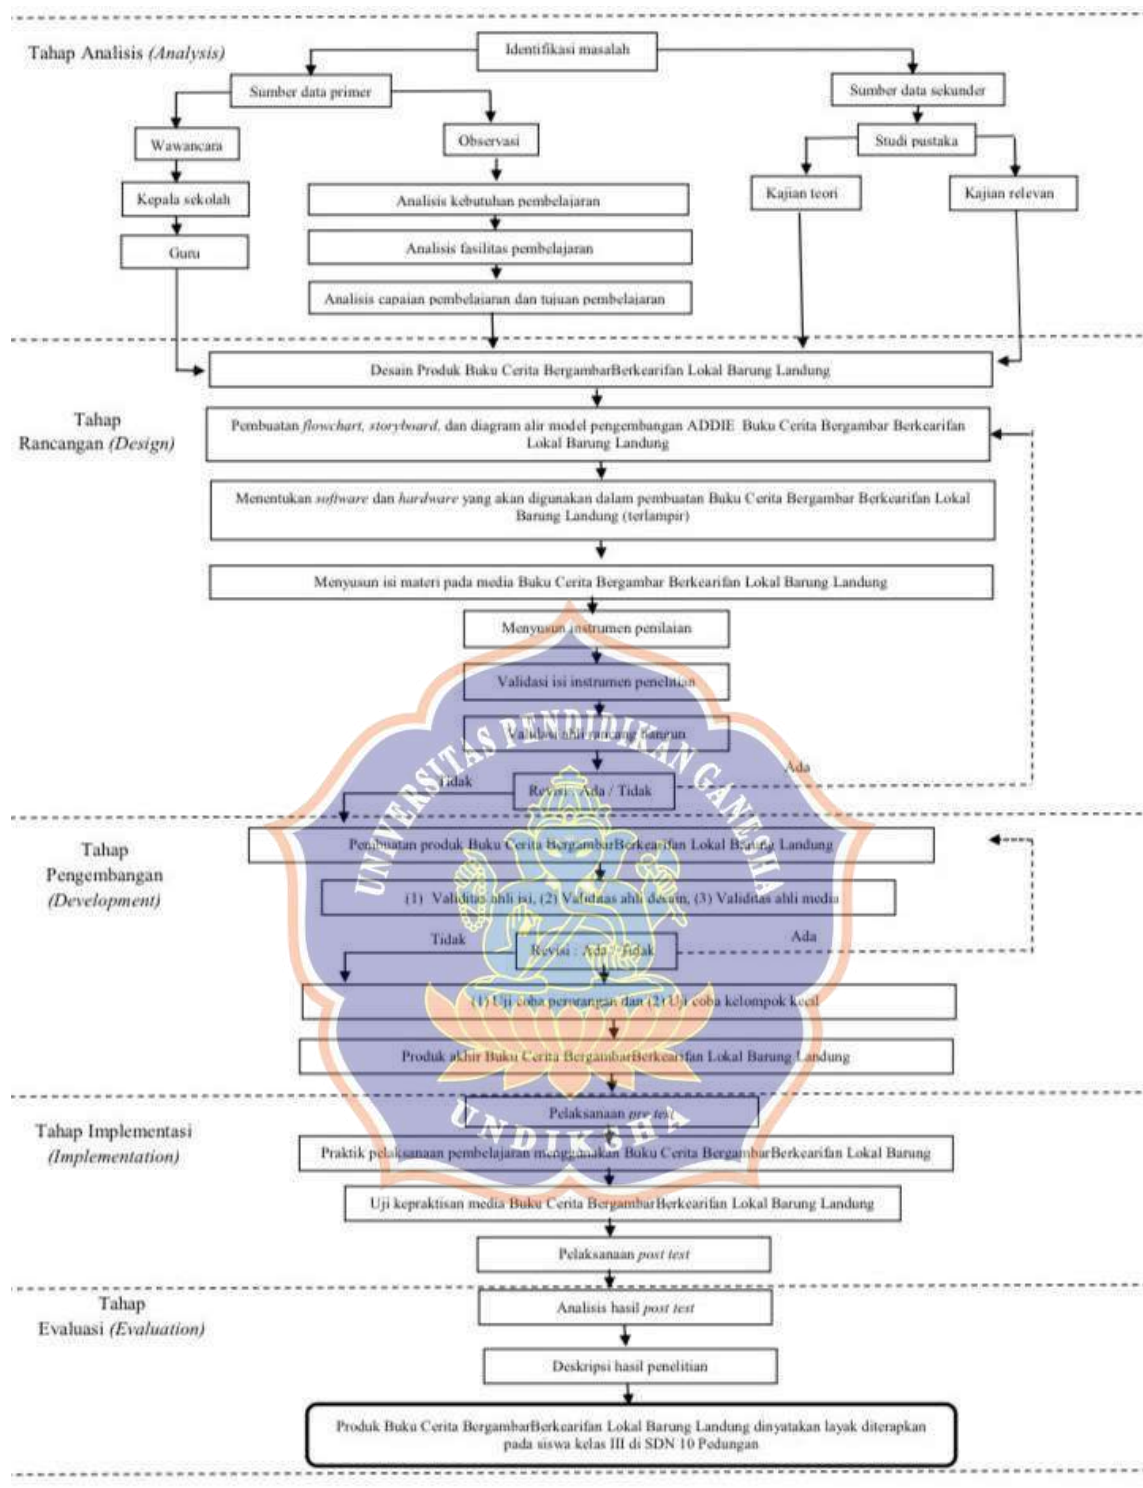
Tahap Analisis *(Analysis)*

Identifikasi masalah

Sumber data primer

Sumber data sekunder

Wawancara

Observasi

Studi pustaka

Kepala sekolah

Analisis kebutuhan pembelajaran

Kajian teori

Kajian relevan

Guru

Analisis fasilitas pembelajaran

Analisis capaian pembelajaran dan tujuan pembelajaran

Desain Produk Buku Cerita BergambarBerkearifan Lokal Barung Landung

Tahap Rancangan *(Design)*

Pembuatan *flowchart, storyboard,* dan diagram alir model pengembangan ADDIE Buku Cerita Bergambar Berkearifan Lokal Barung Landung

Menentukan *software* dan *hardware* yang akan digunakan dalam pembuatan Buku Cerita Bergambar Berkearifan Lokal Barung Landung (terlampir)

Menyusun isi materi pada media Buku Cerita Bergambar Berkearifan Lokal Barung Landung

Menyusun instrumen penilaian

Validasi isi instrumen penelitian

Validasi ahli rancang bangun

Tidak

Revisi : Ada / Tidak

Ada

Tahap Pengembangan *(Development)*

Pembuatan produk Buku Cerita BergambarBerkearifan Lokal Barung Landung

(1) Validitas ahli isi, (2) Validitas ahli desain, (3) Validitas ahli media

Tidak

Revisi : Ada / Tidak

Ada

(1) Uji coba perorangan dan (2) Uji coba kelompok kecil

Produk akhir Buku Cerita BergambarBerkearifan Lokal Barung Landung

Tahap Implementasi *(Implementation)*

Pelaksanaan *pre test*

Praktik pelaksanaan pembelajaran menggunakan Buku Cerita BergambarBerkearifan Lokal Barung

Uji kepraktisan media Buku Cerita BergambarBerkearifan Lokal Barung Landung

Pelaksanaan *post test*

Tahap Evaluasi *(Evaluation)*

Analisis hasil *post test*

Deskripsi hasil penelitian

Produk Buku Cerita BergambarBerkearifan Lokal Barung Landung dinyatakan layak diterapkan pada siswa kelas III di SDN 10 Pedungan

UNIVERSITAS PENDIDIKAN GANESHA UNDIKSHA